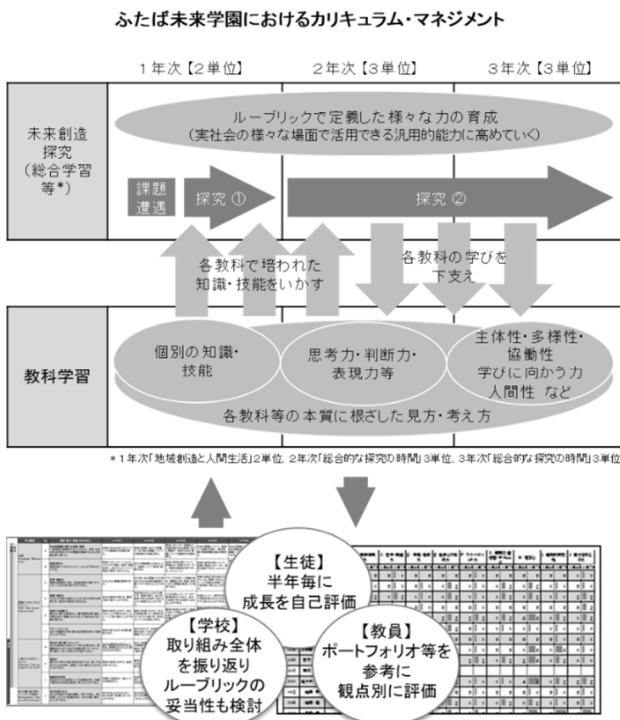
ふたば未来学園におけるカリキュラム・マネジメント

1年次【2単位】 2年次【3単位】 3年次【3単位】

未来創造探究（総合学習等*）

ルーブリックで定義した様々な力の育成
（実社会の様々な場面で活用できる汎用的能力に高めていく）

課題遭遇

探究 ①

探究 ②

各教科で培われた知識・技能をいかす

各教科の学びを下支え

教科学習

個別の知識・技能

思考力・判断力・表現力等

主体性・多様性・協働性
学びに向かう力
人間性 など

各教科等の本質に根ざした見方・考え方

＊1年次「地域創造と人間生活」2単位、2年次「総合的な探究の時間」3単位、3年次「総合的な探究の時間」3単位

【生徒】
半年毎に
成長を自己評価

【学校】
取り組み全体
を振り返り
ルーブリックの
妥当性も検討

【教員】
ポートフォリオ等を
参考に
観点別に評価